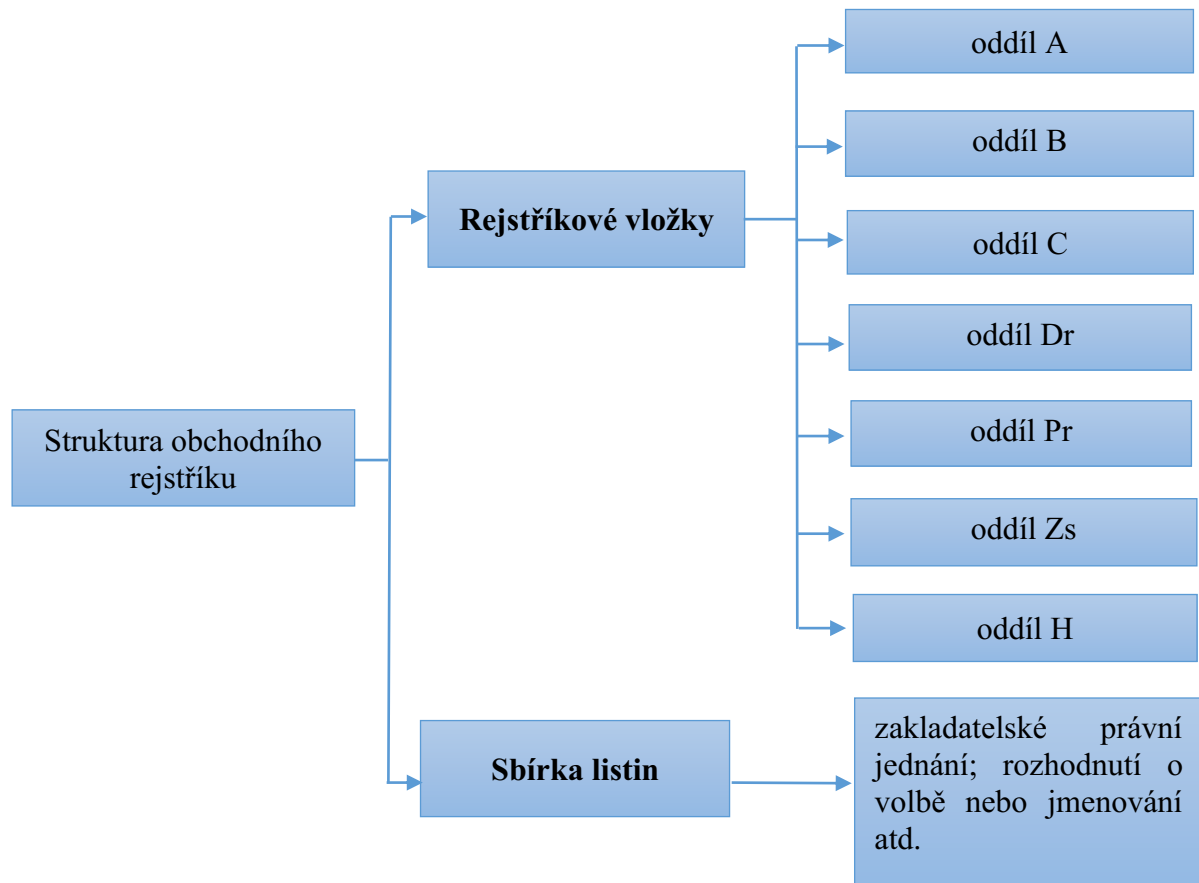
Struktura obchodního rejstříku

Rejstříkové vložky

oddíl A

oddíl B

oddíl C

oddíl Dr

oddíl Pr

oddíl Zs

oddíl H

Sbírka listin

zakladatelské právní jednání; rozhodnutí o volbě nebo jmenování atd.